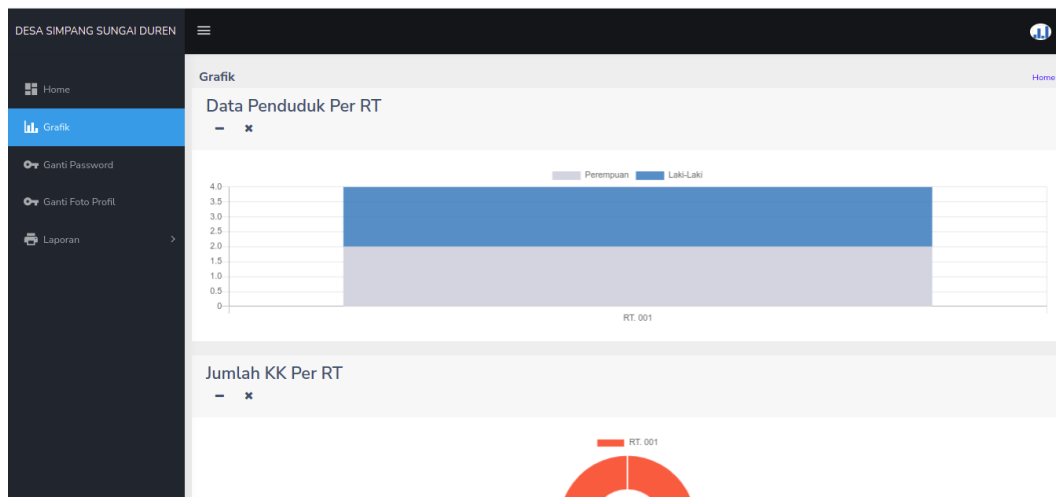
DESA SIMPANG SUNGAI DUREN ≡

Home

Grafik

Ganti Password

Ganti Foto Profil

Laporan

Grafik

Home

Data Penduduk Per RT

Perempuan Laki-Laki

4.0
3.5
3.0
2.5
2.0
1.5
1.0
0.5
0

RT. 001

Jumlah KK Per RT

RT. 001